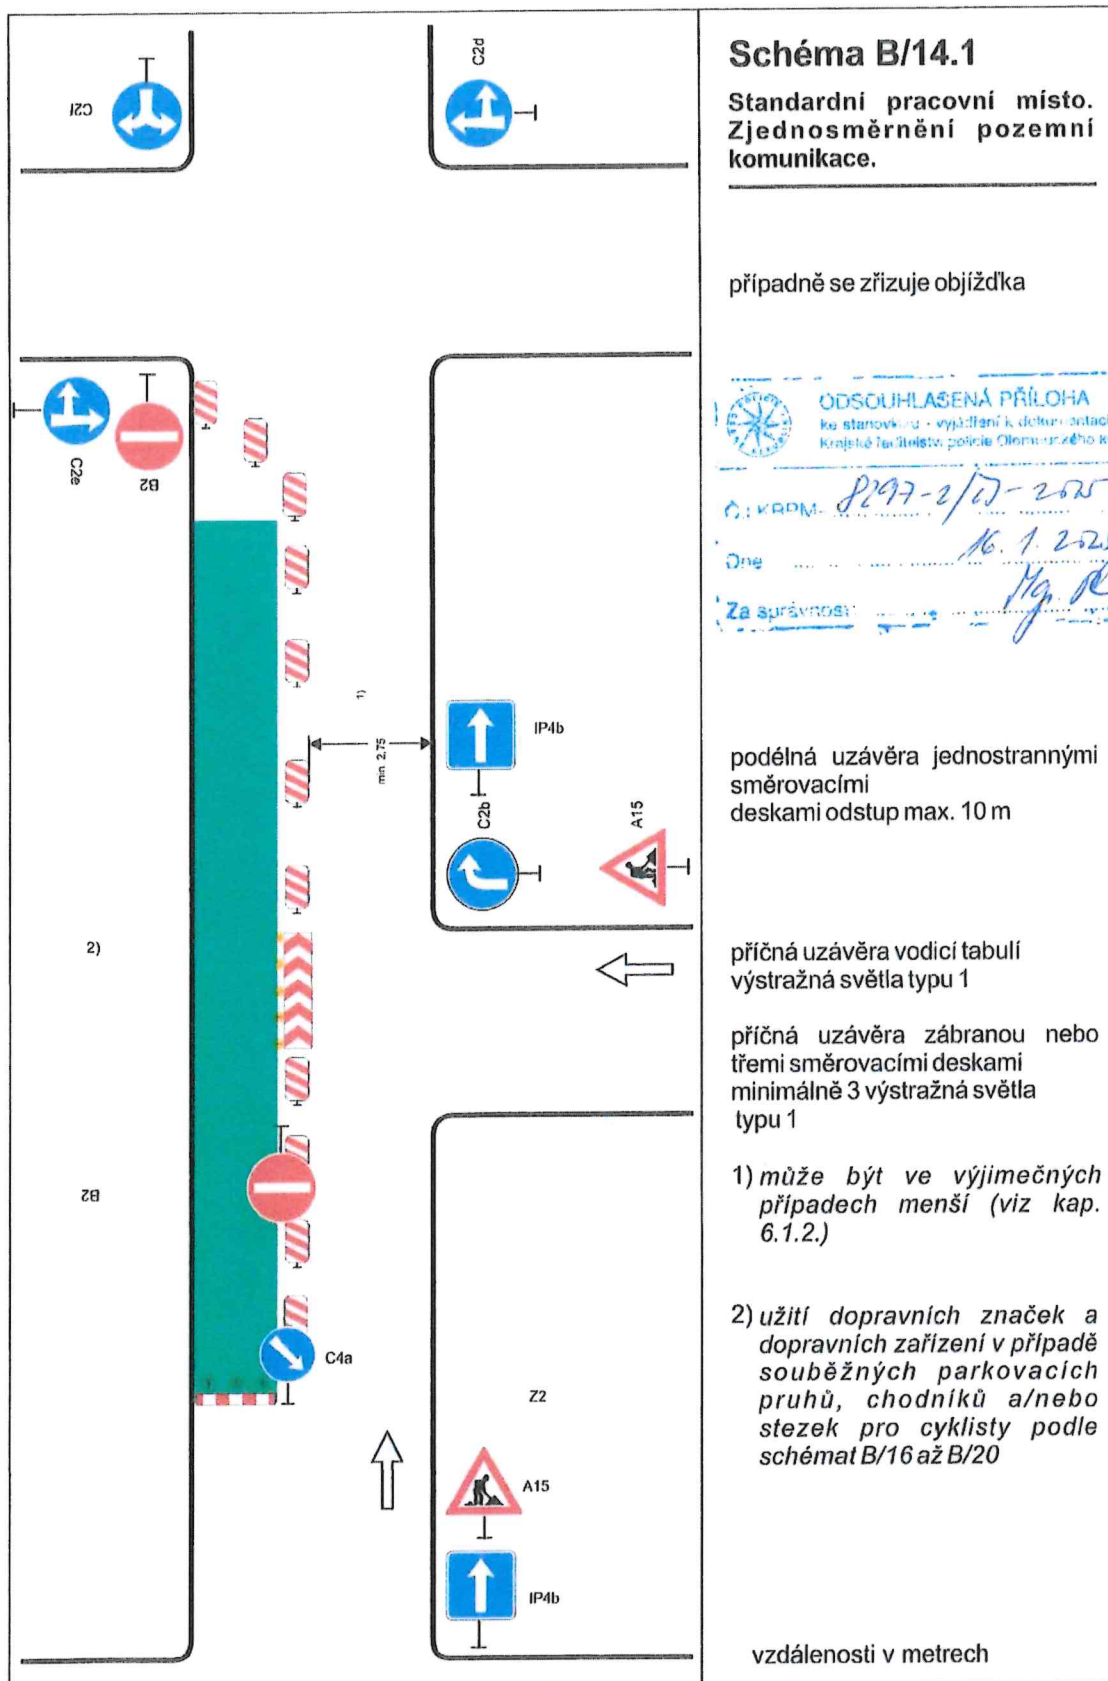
C2f

C2d

C2e

B2

1)

min 2.75

IP4b

C2b

A15

2)

B2

C4a

Z2

A15

IP4b

Schéma B/14.1

Standardni pracovní místo. Zjednosměrnění pozemní komunikace.

případně se zřizuje objížďka

ODSOUHLASENÁ PŘÍLOHA
ke stanovisku - vyjádření k dokumentaci
Krajské ředitelství policie Olomouckého k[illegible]

Č.j.: KRPM- 8297-2/ČJ-2025
Dne 16. 1. 202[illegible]
Za správnost: Mg. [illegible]

podélná uzávěra jednostrannými směrovacími deskami odstup max. 10 m

příčná uzávěra vodicí tabulí výstražná světla typu 1

příčná uzávěra zábranou nebo třemi směrovacími deskami minimálně 3 výstražná světla typu 1

1) může být ve výjimečných případech menší (viz kap. 6.1.2.)

2) užití dopravních značek a dopravních zařízení v případě souběžných parkovacích pruhů, chodníků a/nebo stezek pro cyklisty podle schémat B/16 až B/20

vzdálenosti v metrech